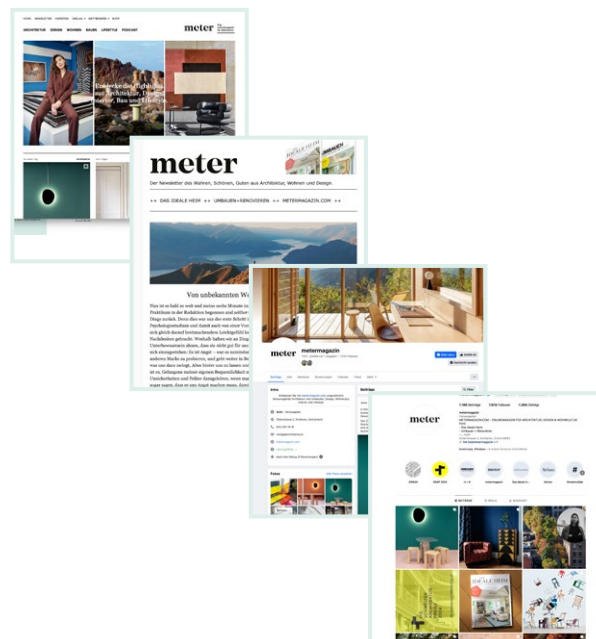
meter

ARCHITEKTUR DESIGN WOHNEN BAUEN LIFESTYLE PODCAST

meter

Der Newsletter des Wohnen, Schönen, Guten aus Architektur, Wohnen und Design

DAS IDEALE HEIM UMBAUEN+RENOVIEREN METERMAGAZIN.COM

Von unbekannten We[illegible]

metermagazin

meter

DAS IDEALE HEIM